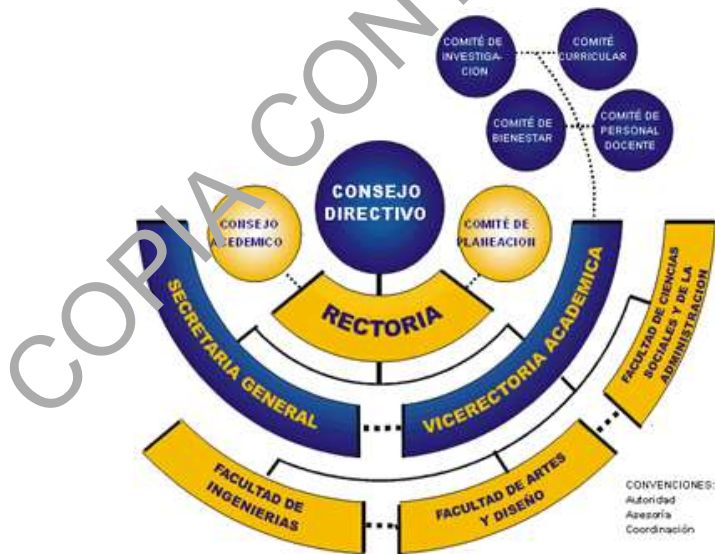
COPIA CON

COMITÉ DE INVESTIGACIÓN

COMITÉ CURRICULAR

COMITÉ DE BIENESTAR

COMITÉ DE PERSONAL DOCENTE

CONSEJO DIRECTIVO

CONSEJO ACADEMICO

COMITÉ DE PLANEACION

RECTORIA

SECRETARIA GENERAL

VICERECTORIA ACADEMICA

FACULTAD DE CIENCIAS SOCIALES Y DE LA ADMINISTRACION

FACULTAD DE INGENIERIAS

FACULTAD DE ARTES Y DISEÑO

CONVENCIONES:
Autoridad
Asesoría
Coordinación